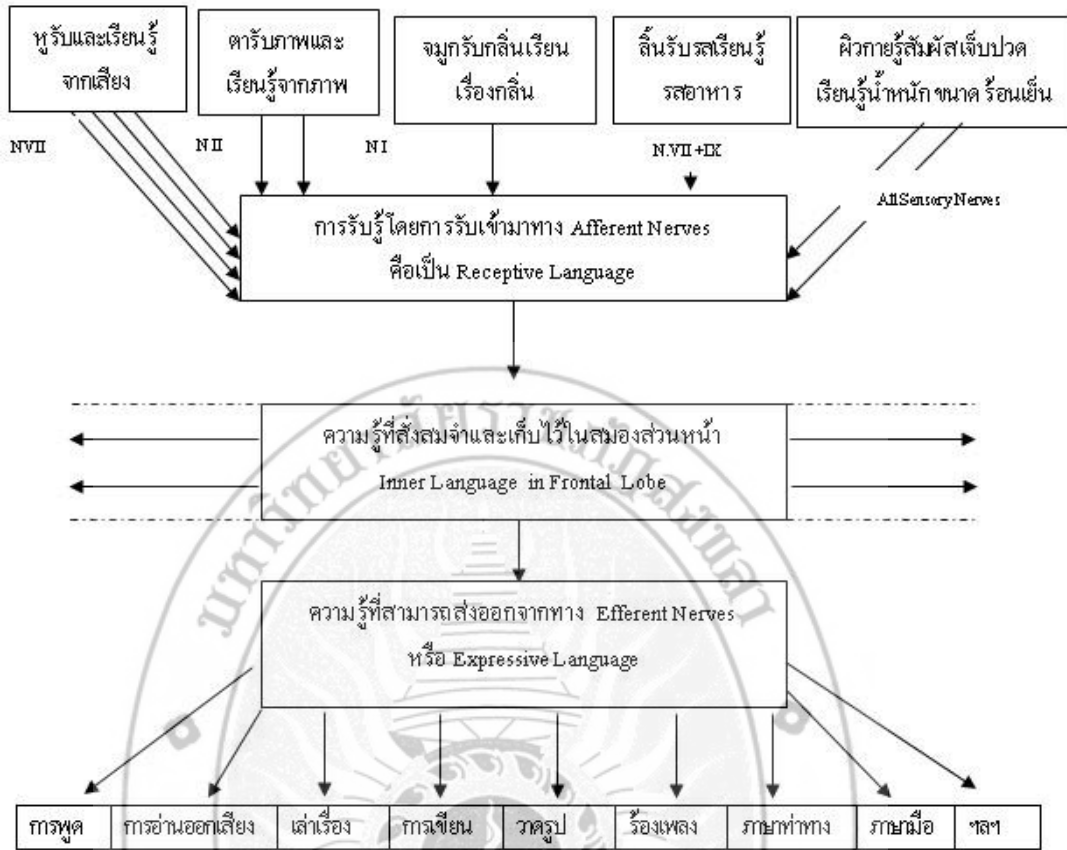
หูรับและเรียนรู้จากเสียง

ตารับภาพและเรียนรู้จากภาพ

จมูกรับกลิ่นเรียนเรื่องกลิ่น

ลิ้นรับรสเรียนรู้รสอาหาร

ผิวกายรู้สัมผัสเจ็บปวด เรียนรู้น้ำหนัก ขนาด ร้อนเย็น

NVII

N II

N I

N.VII+IX

AllSensoryNerves

การรับรู้โดยการรับเข้ามาทาง Afferent Nerves คือเป็น Receptive Language

ความรู้ที่สั่งสมจำและเก็บไว้ในสมองส่วนหน้า Inner Language in Frontal Lobe

ความรู้ที่สามารถส่งออกจากทาง Efferent Nerves หรือ Expressive Language

| การพูด | การอ่านออกเสียง | เล่าเรื่อง | การเขียน | วาดรูป | ร้องเพลง | ภาษาท่าทาง | ภาษามือ | ฯลฯ |